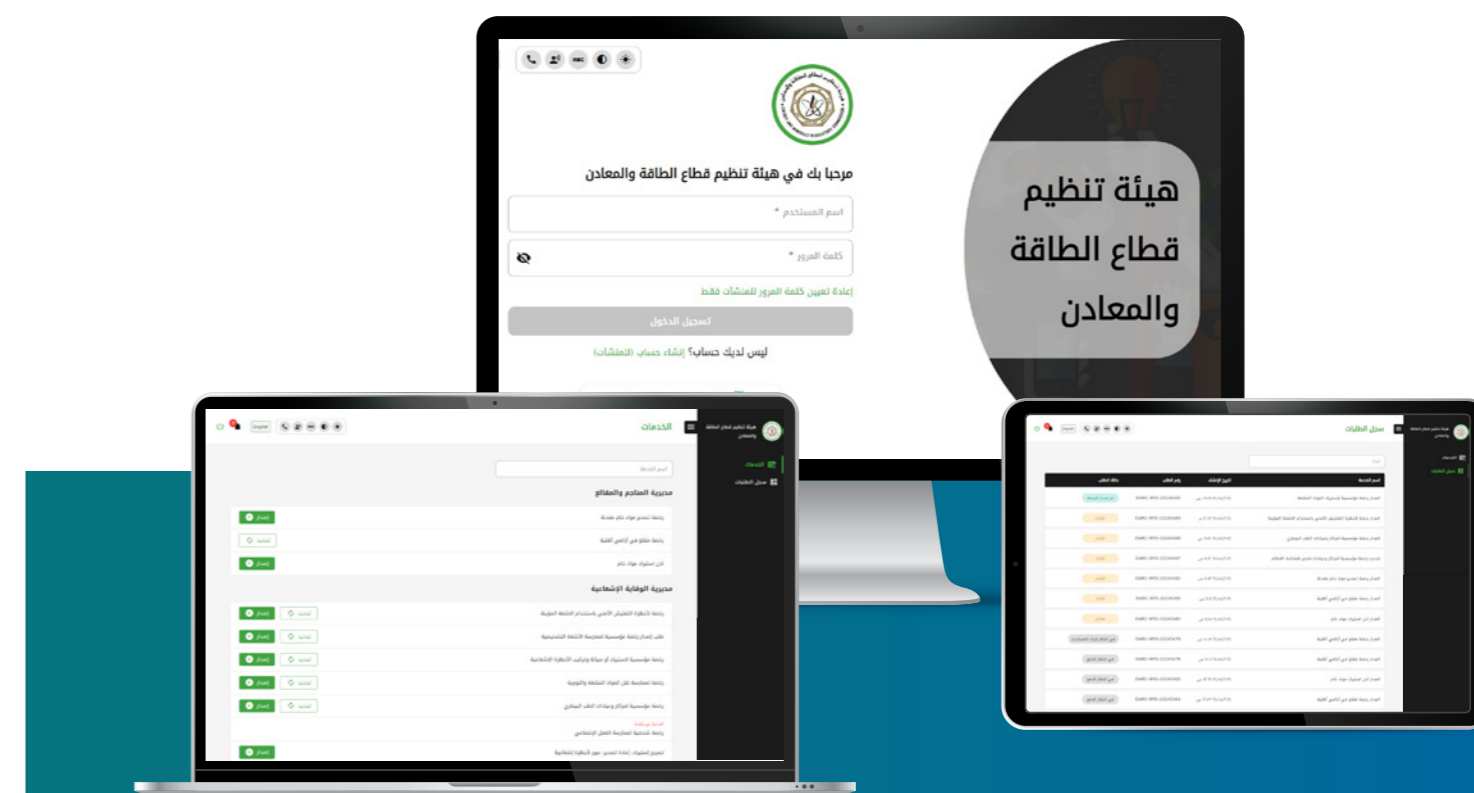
هيئة تنظيم
قطاع الطاقة
والمعادن

مرحبا بك في هيئة تنظيم قطاع الطاقة والمعادن

اسم المستخدم *

كلمة المرور *

إعادة تعيين كلمة المرور للمنشآت فقط

تسجيل الدخول

ليس لديك حساب؟ إنشاء حساب (المنشآت)

الخدمات

English

الخدمات

سجل الطلبات

مديرية المناجم والمقالع

إصدار

تجديد

إصدار

مديرية الوقاية الإشعاعية

تجديد إصدار

تجديد إصدار

تجديد إصدار

تجديد إصدار

تجديد إصدار

إصدار

سجل الطلبات

English

الخدمات

سجل الطلبات

اسم الخدمة
التاريخ الإنشاء
رقم الطلب
حالة الطلب